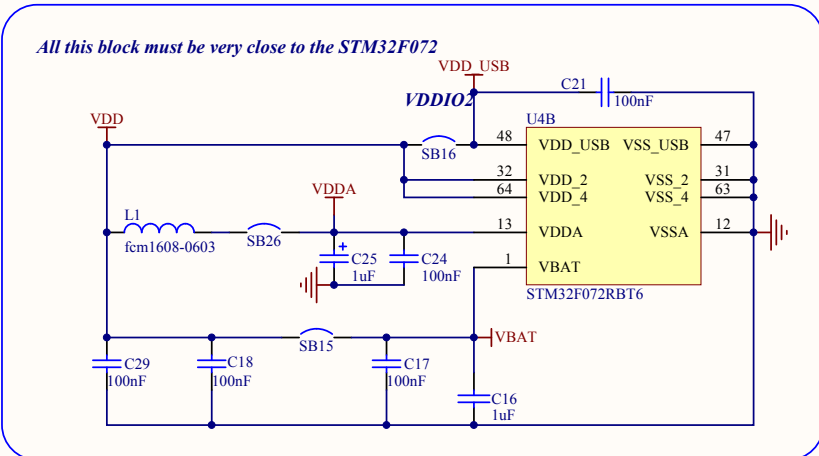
All this block must be very close to the STM32F072

VDD_USB
C21
100nF
VDDIO2
VDD
U4B
SB16
48 VDD_USB VSS_USB 47
32 VDD_2 VSS_2 31
64 VDD_4 VSS_4 63
VDDA
L1
SB26
13 VDDA VSSA 12
fcm1608-0603
C25
1uF
C24
100nF
1 VBAT
STM32F072RBT6
SB15
VBAT
C29
100nF
C18
100nF
C17
100nF
C16
1uF